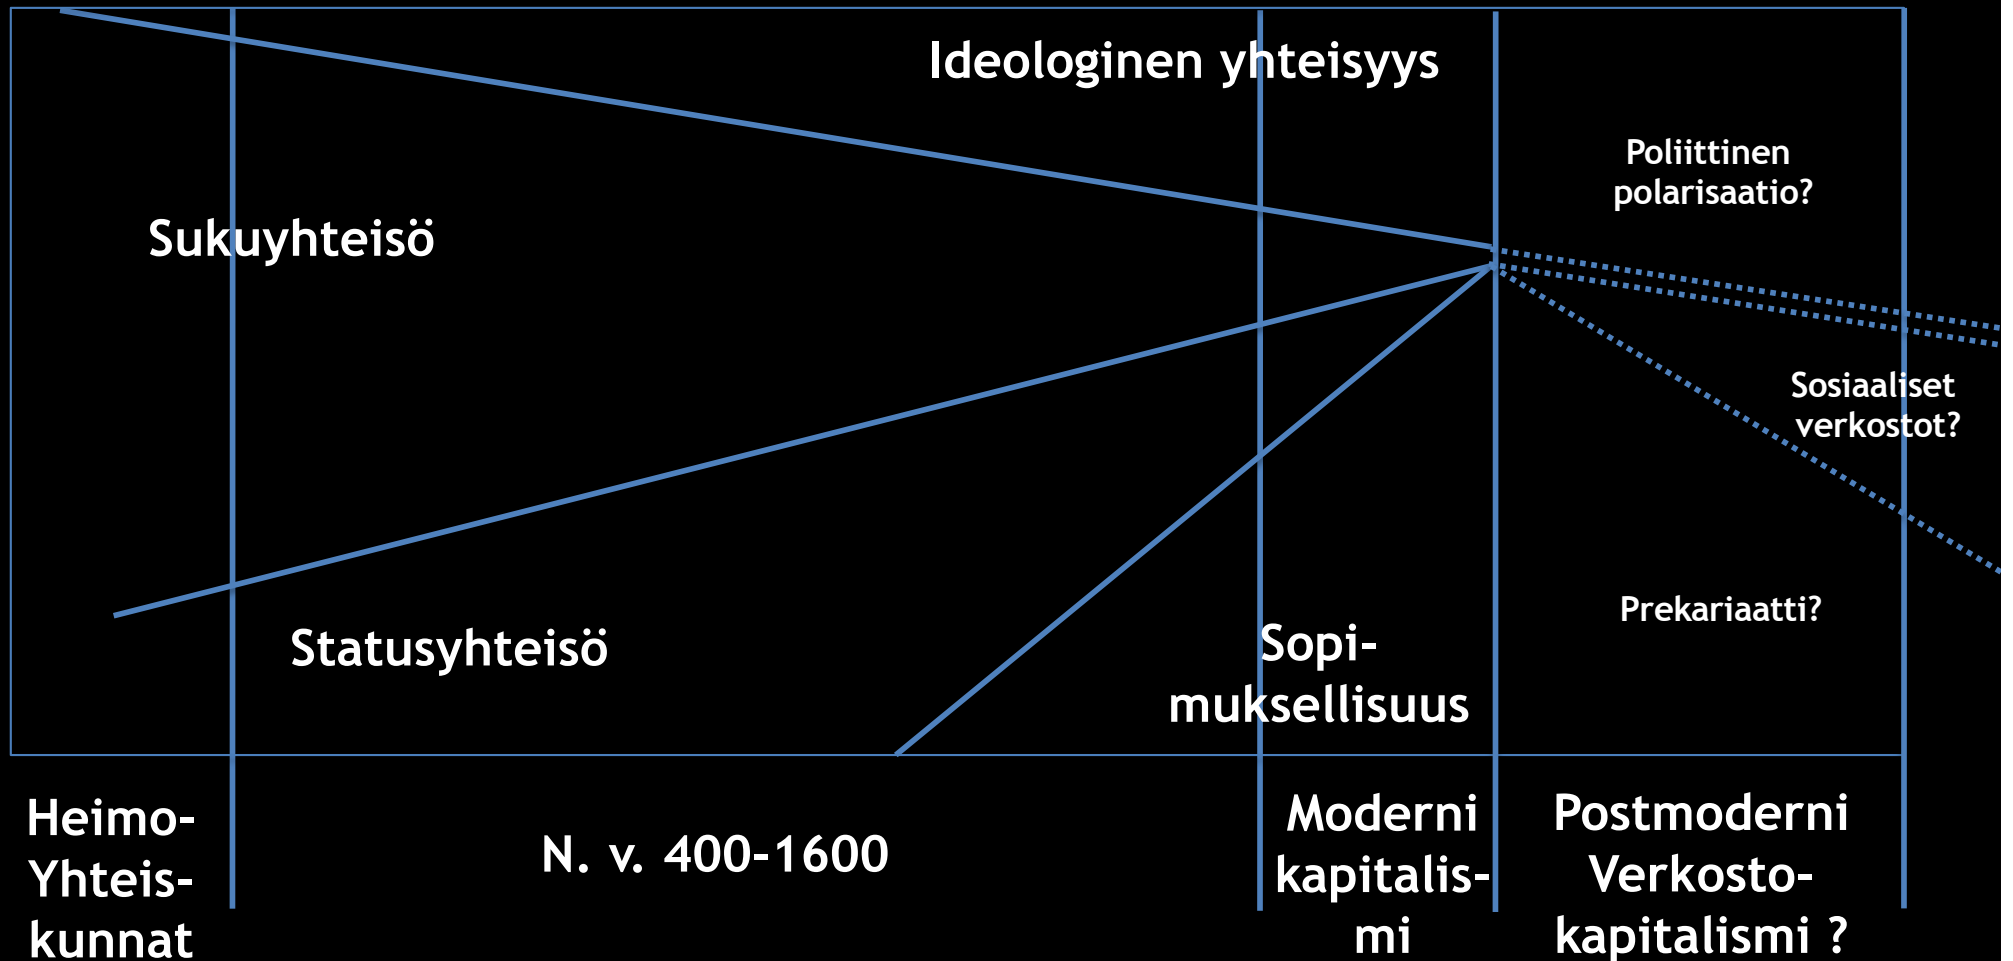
Ideologinen yhteisyys

Poliittinen polarisaatio?

Sukuyhteisö

Sosiaaliset verkostot?

Prekariaatti?

Statusyhteisö

Sopimuksellisuus

Heimo-Yhteiskunnat

N. v. 400-1600

Moderni kapitalismi

Postmoderni Verkostokapitalismi ?